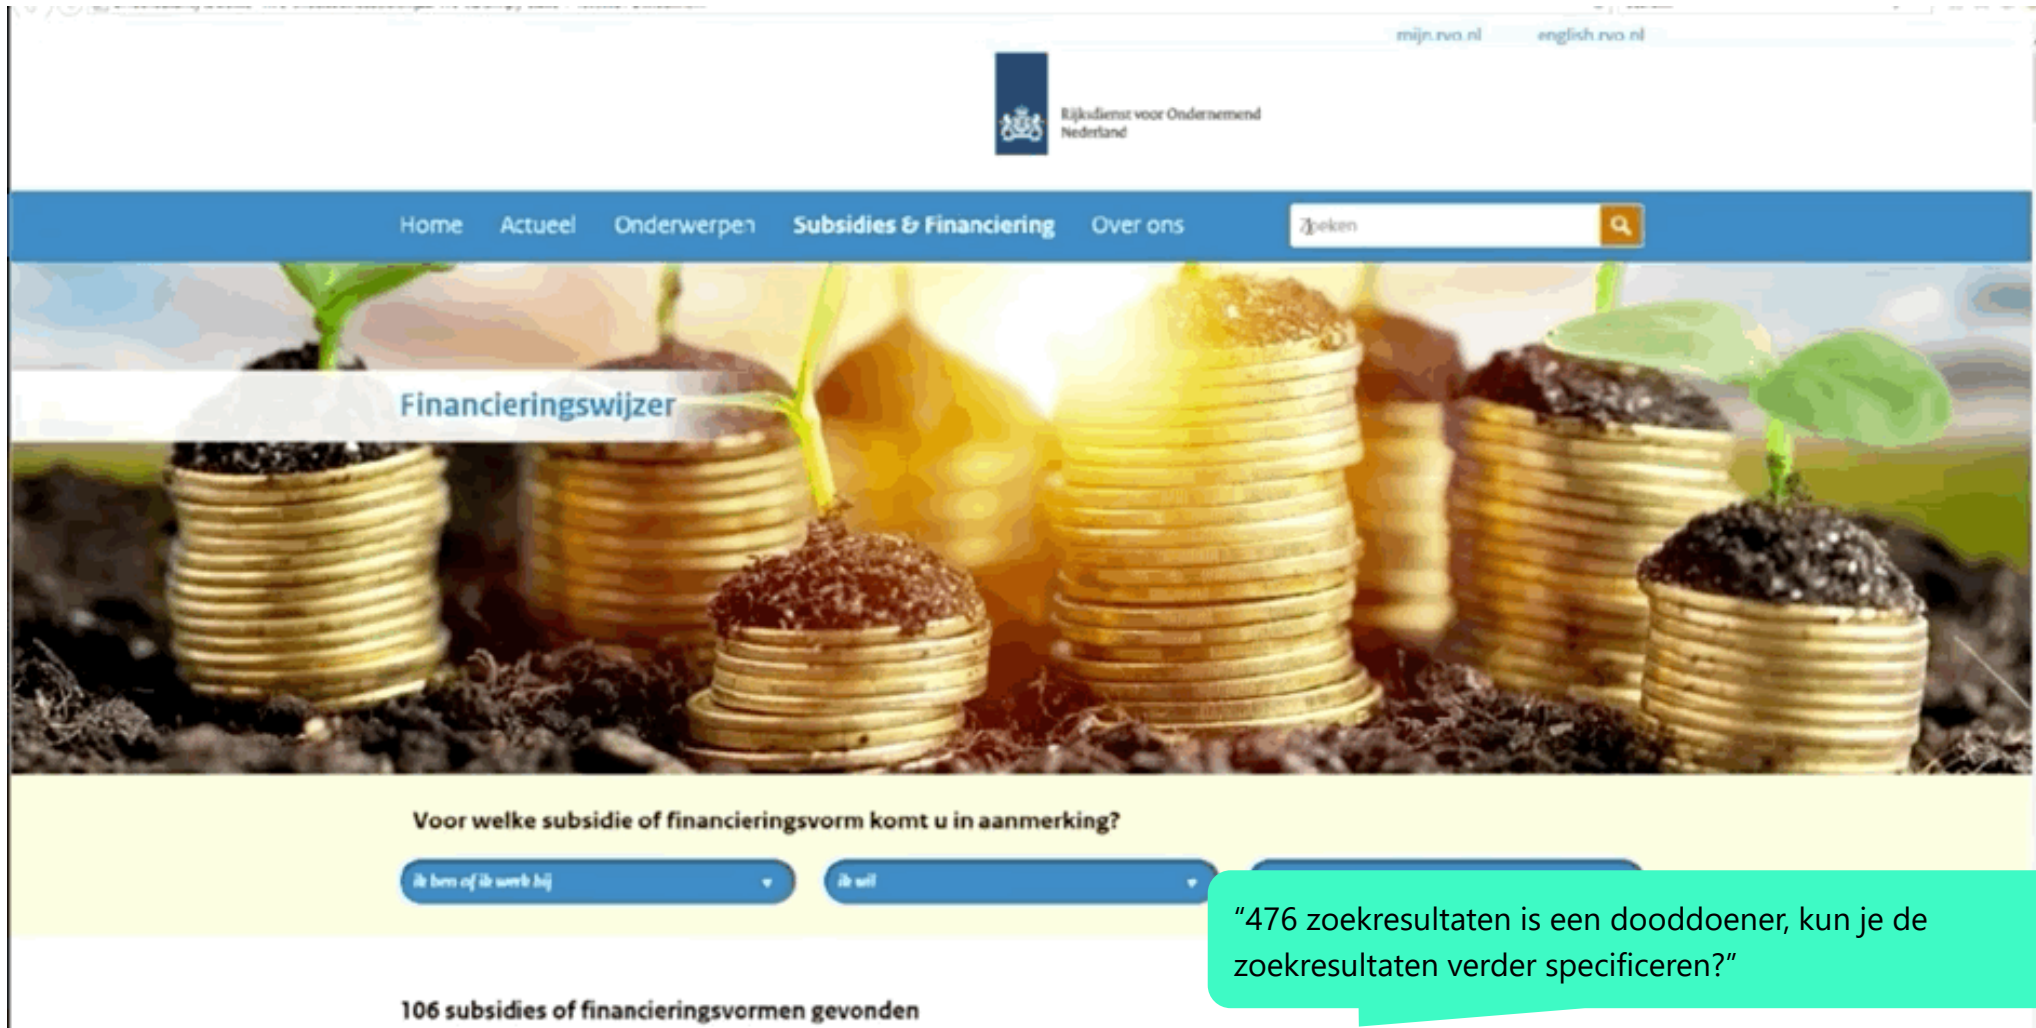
mijn.rvo.nl english.rvo.nl

Rijksdienst voor Ondernemend Nederland

Home Actueel Onderwerpen Subsidies & Financiering Over ons

Zoeken

Financieringswijzer

Voor welke subsidie of financieringsvorm komt u in aanmerking?

ik ben of ik werk bij

ik wil

“476 zoekresultaten is een dooddoener, kun je de zoekresultaten verder specificeren?”

106 subsidies of financieringsvormen gevonden